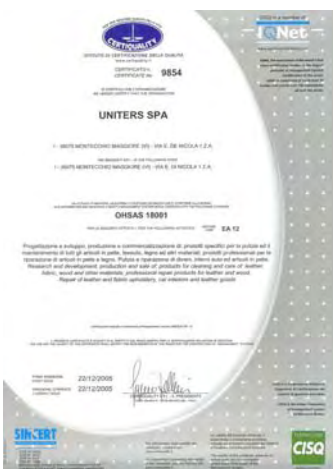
CERTIQUALITY

CERTIFICATO n.
CERTIFICATE No. 9854

UNITERS SPA

OHSAS 18001

EA 12

Progettazione e sviluppo, produzione e commercializzazione di prodotti specifici per la pulizia ed il mantenimento di tutti gli articoli in pelle, tessuto, legno ed altri materiali; prodotti professionali per le riparazione di articoli in pelle e tappeto. Pulizia e riparazione di divani, interni auto ed articoli in pelle. Research and development, production and sale of products for cleaning and care of leather, fabric, wood and other materials; professional repair products for leather and wood. Repair of leather and fabric upholstery, car interiors and leather goods

22/12/2005
22/12/2005

SINCERT

IQNet

CISQ